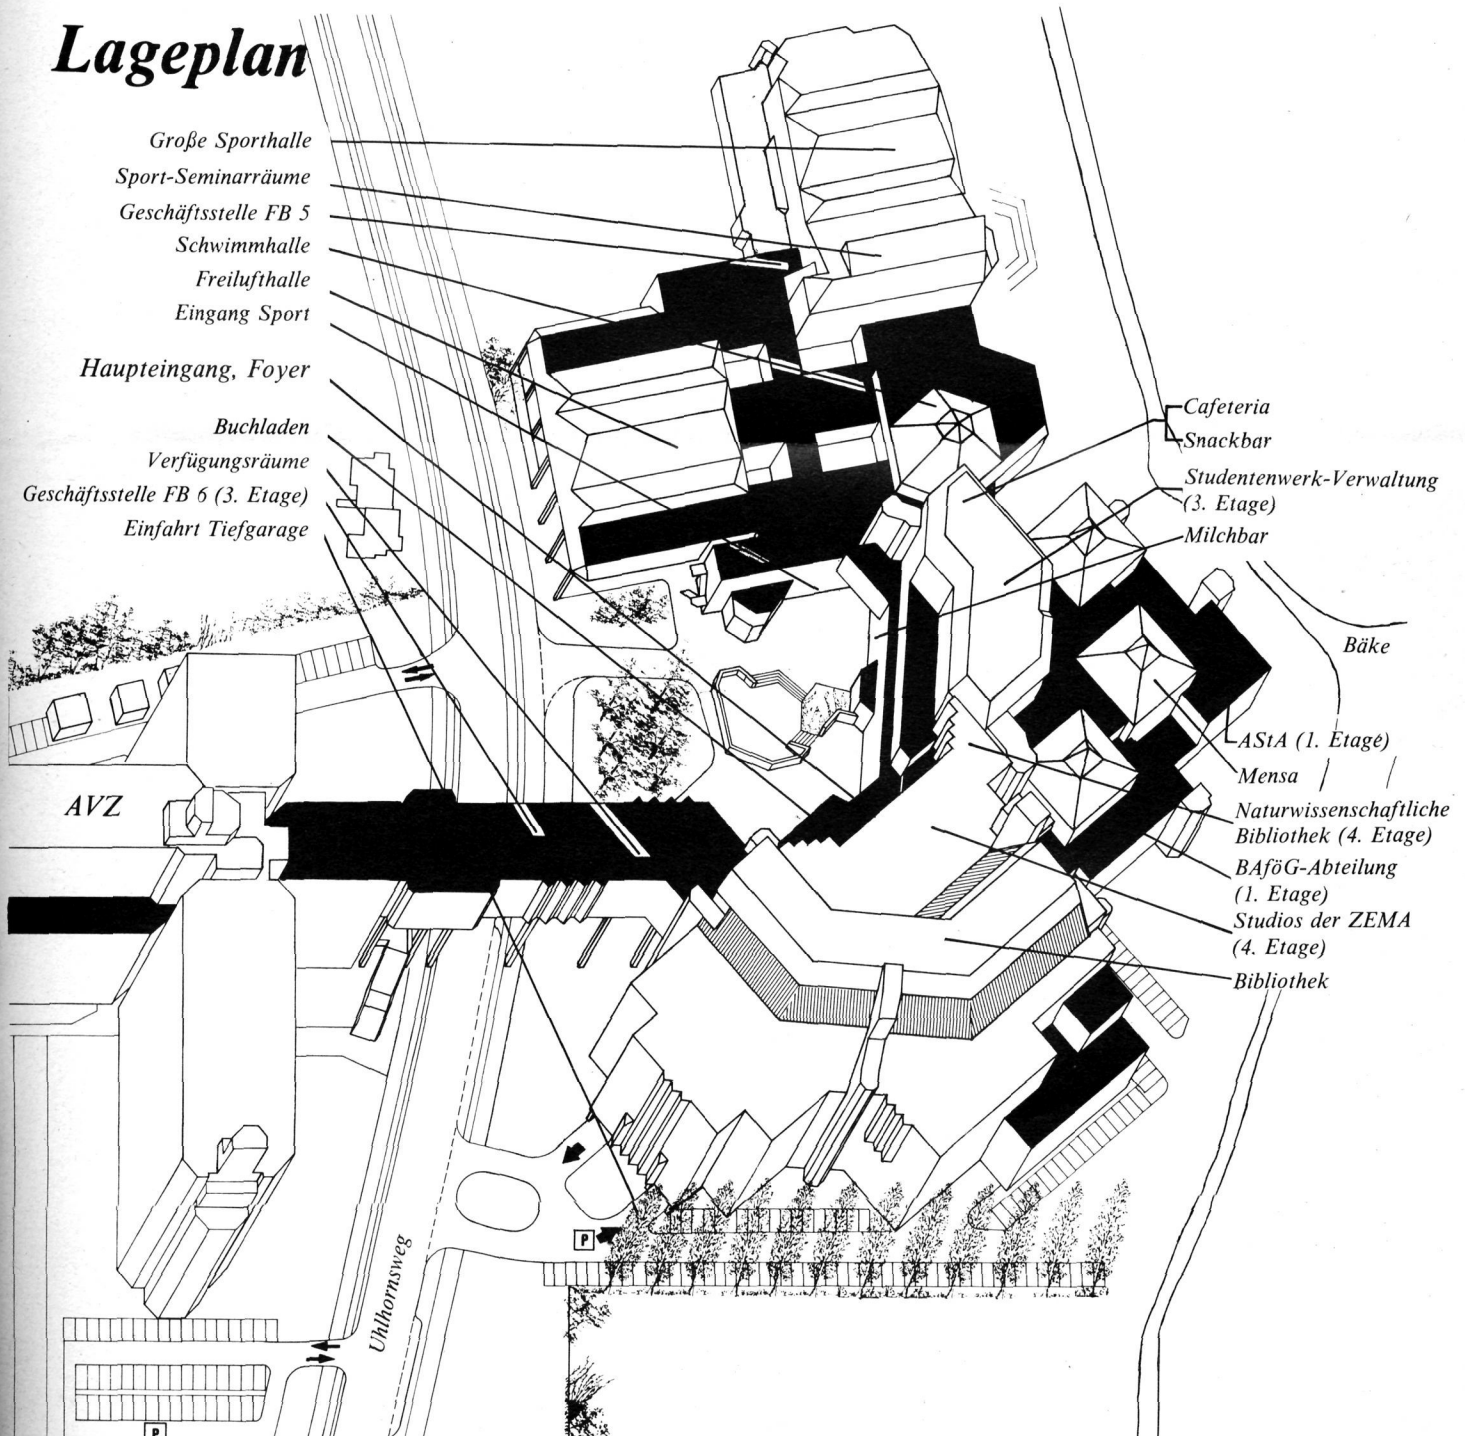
Lageplan

Große Sporthalle
Sport-Seminarräume
Geschäftsstelle FB 5
Schwimmhalle
Freilufthalle
Eingang Sport
Haupteingang, Foyer
Buchladen
Verfügungsräume
Geschäftsstelle FB 6 (3. Etage)
Einfahrt Tiefgarage

Cafeteria
Snackbar
Studentenwerk-Verwaltung (3. Etage)
Milchbar
Bäke
AStA (1. Etage)
Mensa
Naturwissenschaftliche Bibliothek (4. Etage)
BAföG-Abteilung (1. Etage)
Studios der ZEMA (4. Etage)
Bibliothek

AVZ

Uhlhornsweg

P
P